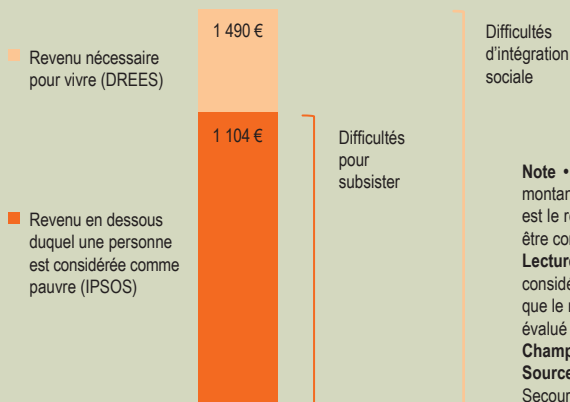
Revenu nécessaire pour vivre (DREES)

Revenu en dessous duquel une personne est considérée comme pauvre (IPSOS)

1 490 €

1 104 €

Difficultés pour subsister

Difficultés d'intégration sociale

**Note •** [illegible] montan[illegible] est le r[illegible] être co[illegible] **Lectur**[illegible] considé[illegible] que le r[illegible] évalué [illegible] **Champ**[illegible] **Source**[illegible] Secour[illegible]